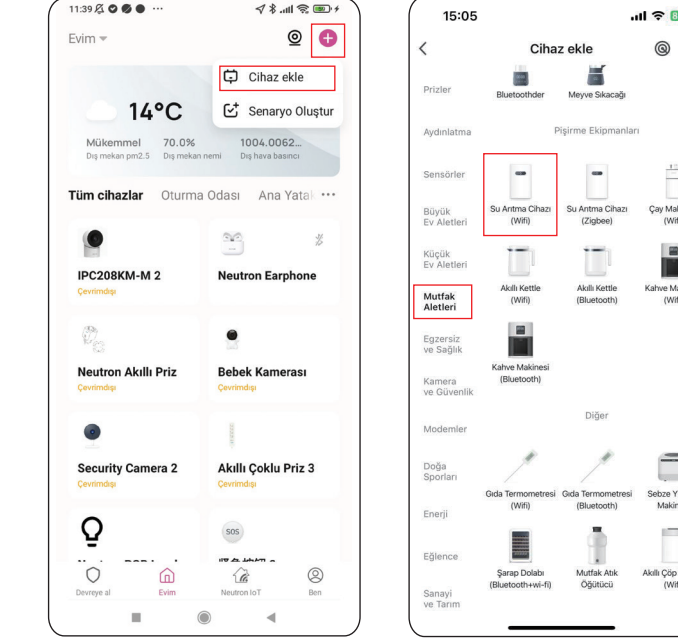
11:39

Evim

Cihaz ekle

Senaryo Oluştur

14°C

Mükemmel
Dış mekan pm2.5

70.0%
Dış mekan nemi

1004.0062...
Dış hava basıncı

Tüm cihazlar Oturma Odası Ana Yatak ···

IPC208KM-M 2
Çevrimdışı

Neutron Earphone

Neutron Akıllı Priz
Çevrimdışı

Bebek Kamerası
Çevrimdışı

Security Camera 2
Çevrimdışı

Akıllı Çoklu Priz 3
Çevrimdışı

SOS

Devreye al

Evim

Neutron IoT

Ben

15:05

Cihaz ekle

Prizler

Aydınlatma

Sensörler

Büyük Ev Aletleri

Küçük Ev Aletleri

Mutfak Aletleri

Egzersiz ve Sağlık

Kamera ve Güvenlik

Modemler

Doğa Sporları

Enerji

Eğlence

Sanayi ve Tarım

Bluetoothder

Meyve Sıkacağı

Pişirme Ekipmanları

Su Arıtma Cihazı (Wifi)

Su Arıtma Cihazı (Zigbee)

Çay Mak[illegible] (Wif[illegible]

Akıllı Kettle (Wifi)

Akıllı Kettle (Bluetooth)

Kahve M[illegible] (Wif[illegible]

Kahve Makinesi (Bluetooth)

Diğer

Gıda Termometresi (Wifi)

Gıda Termometresi (Bluetooth)

Sebze Y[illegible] Makin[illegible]

Şarap Dolabı (Bluetooth+wi-fi)

Mutfak Atık Öğütücü

Akıllı Çöp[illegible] (Wif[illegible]